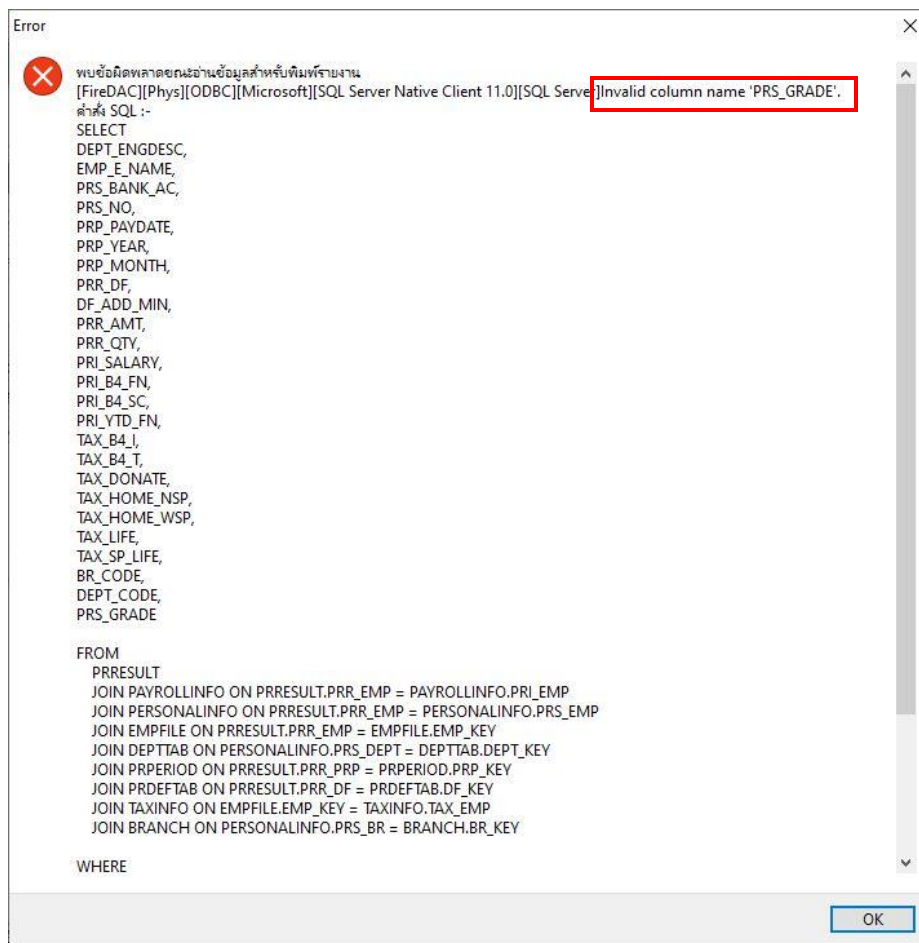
Error

พบข้อผิดพลาดขณะอ่านข้อมูลสำหรับพิมพ์รายงาน
[FireDAC][Phys][ODBC][Microsoft][SQL Server Native Client 11.0][SQL Server]Invalid column name 'PRS_GRADE'.
คำสั่ง SQL :-
SELECT
DEPT_ENGDESC,
EMP_E_NAME,
PRS_BANK_AC,
PRS_NO,
PRP_PAYDATE,
PRP_YEAR,
PRP_MONTH,
PRR_DF,
DF_ADD_MIN,
PRR_AMT,
PRR_QTY,
PRI_SALARY,
PRI_B4_FN,
PRI_B4_SC,
PRI_YTD_FN,
TAX_B4_I,
TAX_B4_T,
TAX_DONATE,
TAX_HOME_NSP,
TAX_HOME_WSP,
TAX_LIFE,
TAX_SP_LIFE,
BR_CODE,
DEPT_CODE,
PRS_GRADE

FROM
PRRESULT
JOIN PAYROLLINFO ON PRRESULT.PRR_EMP = PAYROLLINFO.PRI_EMP
JOIN PERSONALINFO ON PRRESULT.PRR_EMP = PERSONALINFO.PRS_EMP
JOIN EMPFILE ON PRRESULT.PRR_EMP = EMPFILE.EMP_KEY
JOIN DEPTTAB ON PERSONALINFO.PRS_DEPT = DEPTTAB.DEPT_KEY
JOIN PRPERIOD ON PRRESULT.PRR_PRP = PRPERIOD.PRP_KEY
JOIN PRDEFTAB ON PRRESULT.PRR_DF = PRDEFTAB.DF_KEY
JOIN TAXINFO ON EMPFILE.EMP_KEY = TAXINFO.TAX_EMP
JOIN BRANCH ON PERSONALINFO.PRS_BR = BRANCH.BR_KEY

WHERE

OK